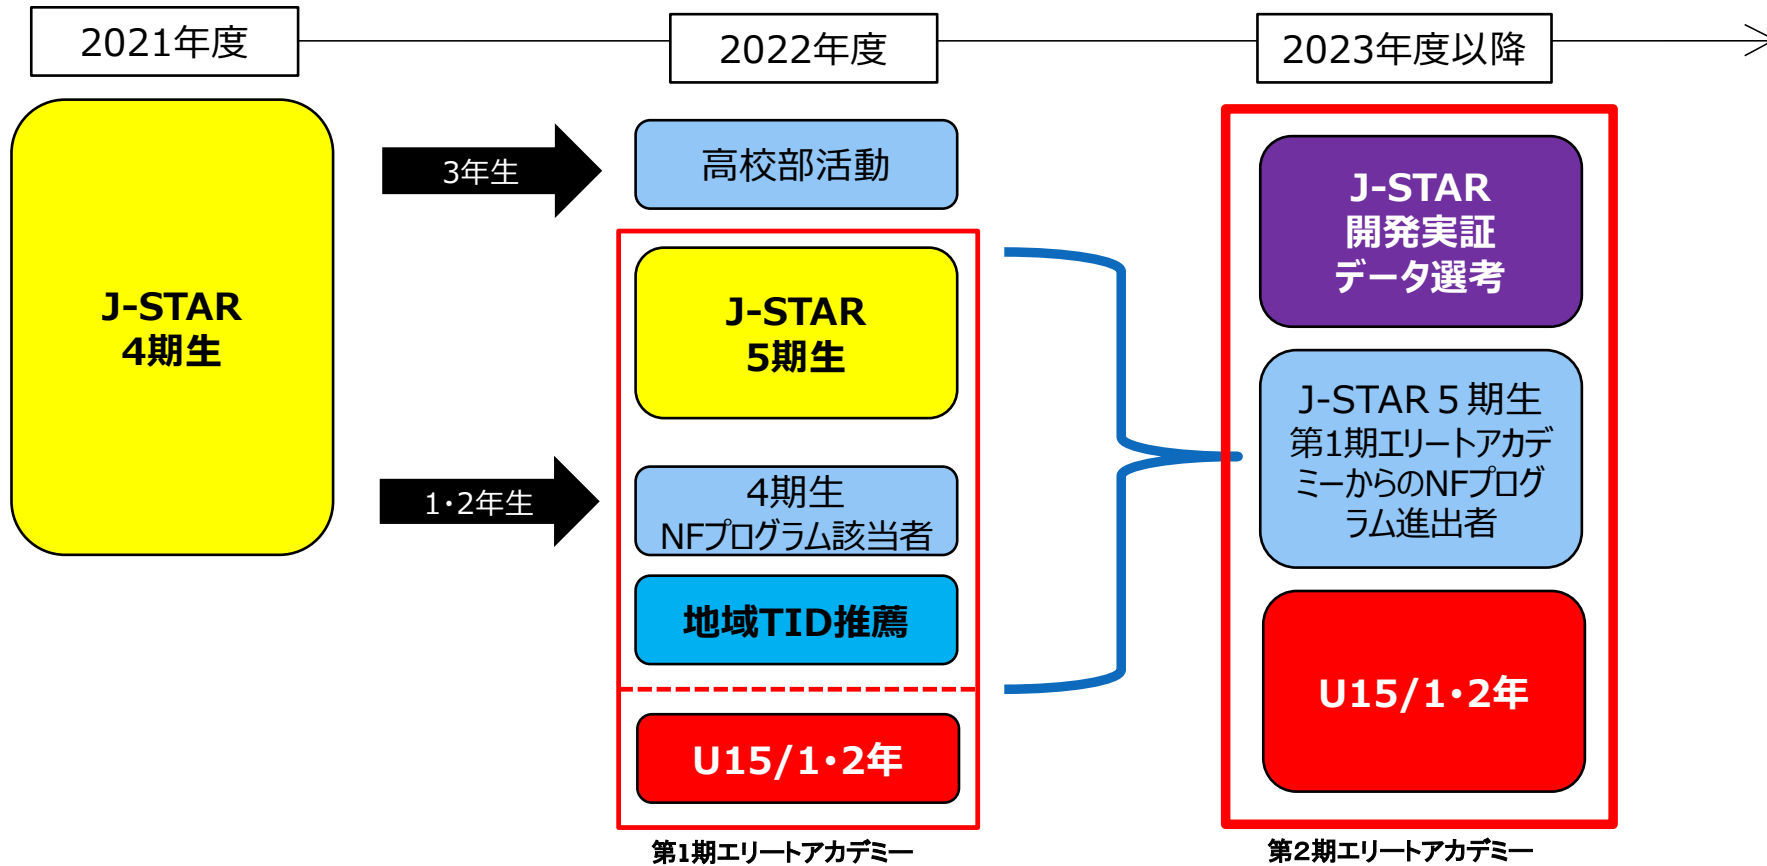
2021年度

2022年度

2023年度以降

J-STAR
4期生

3年生

1･2年生

高校部活動

J-STAR
5期生

4期生
NFプログラム該当者

地域TID推薦

U15/1･2年

第1期エリートアカデミー

J-STAR
開発実証
データ選考

J-STAR 5 期生
第1期エリートアカデミーからのNFプログラム進出者

U15/1･2年

第2期エリートアカデミー